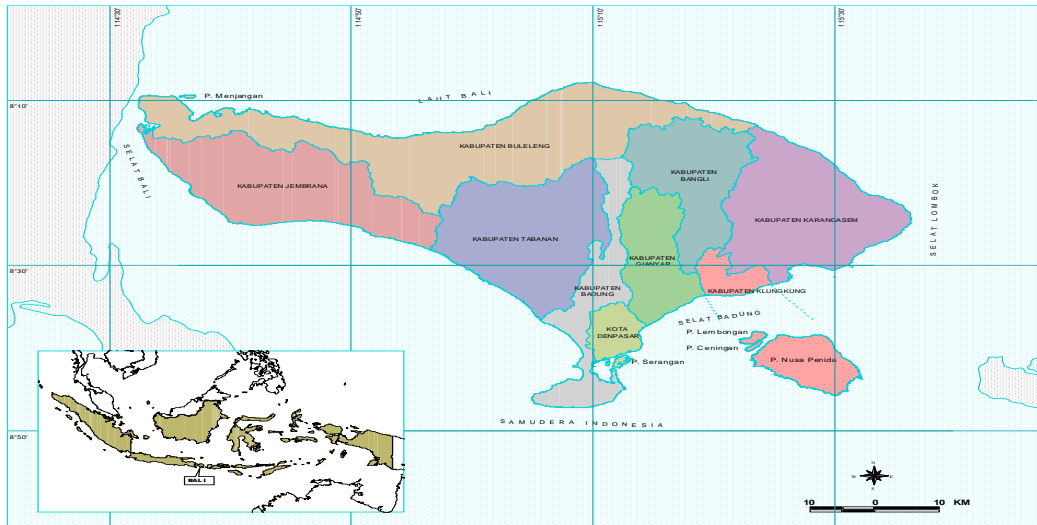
114°30'
114°50'
115°10'
115°30'
8°10'
8°30'
8°50'
P. Menjangan
LAUT BALI
SELAT BALI
KABUPATEN BULELENG
KABUPATEN JEMBRANA
KABUPATEN BANGLI
KABUPATEN KARANGASEM
SELAT LOMBOK
KABUPATEN TABANAN
KABUPATEN GIANYAR
KABUPATEN BADUNG
KABUPATEN KLUNGKUNG
SELAT BADUNG
KOTA DENPASAR
P. Lembongan
P. Ceningan
P. Serangan
P. Nusa Penida
SAMUDERA INDONESIA
BALI
10
0
10
KM